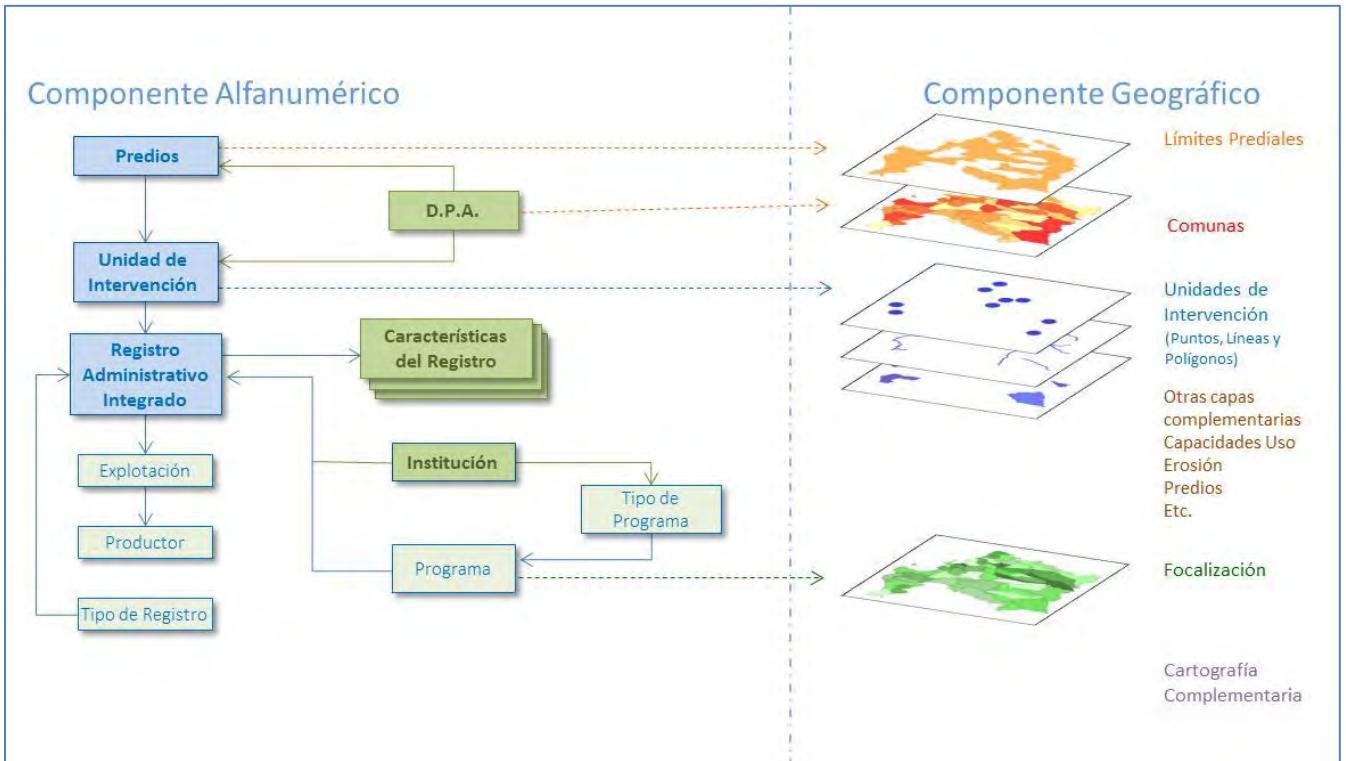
Componente Alfanumérico

Predios

D.P.A.

Unidad de Intervención

Registro Administrativo Integrado

Características del Registro

Explotación

Productor

Tipo de Registro

Institución

Tipo de Programa

Programa

Componente Geográfico

Límites Prediales

Comunas

Unidades de Intervención (Puntos, Líneas y Polígonos)

Otras capas complementarias
Capacidades Uso
Erosión
Predios
Etc.

Focalización

Cartografía Complementaria